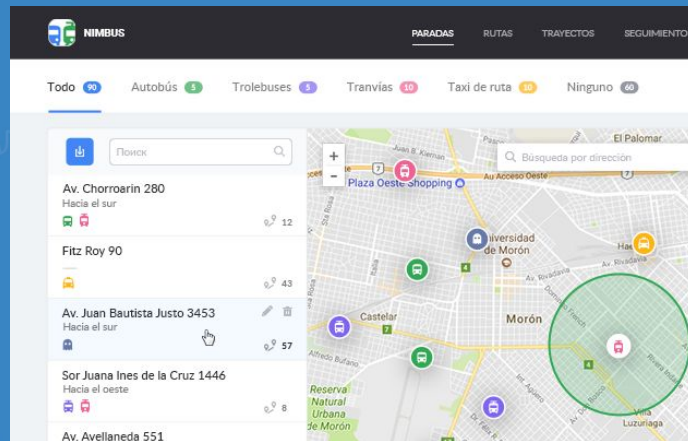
NIMBUS

PARADAS RUTAS TRAYECTOS SEGUIMIENTO

Todo 90 Autobús 5 Trolebuses 5 Tranvías 10 Taxi de ruta 10 Ninguno 60

Поиск

Av. Chorroarín 280
Hacia el sur
12

Fitz Roy 90
43

Av. Juan Bautista Justo 3453
Hacia el sur
57

Sor Juana Ines de la Cruz 1446
Hacia el oeste
8

Av. Avellaneda 551

+
−

Búsqueda por dirección

El Palomar
Plaza Oeste Shopping
Av. Acceso Oeste
Universidad de Morón
Castelar
Morón
Reserva Natural Urbana de Morón
Villa Luzuriaga
Ha